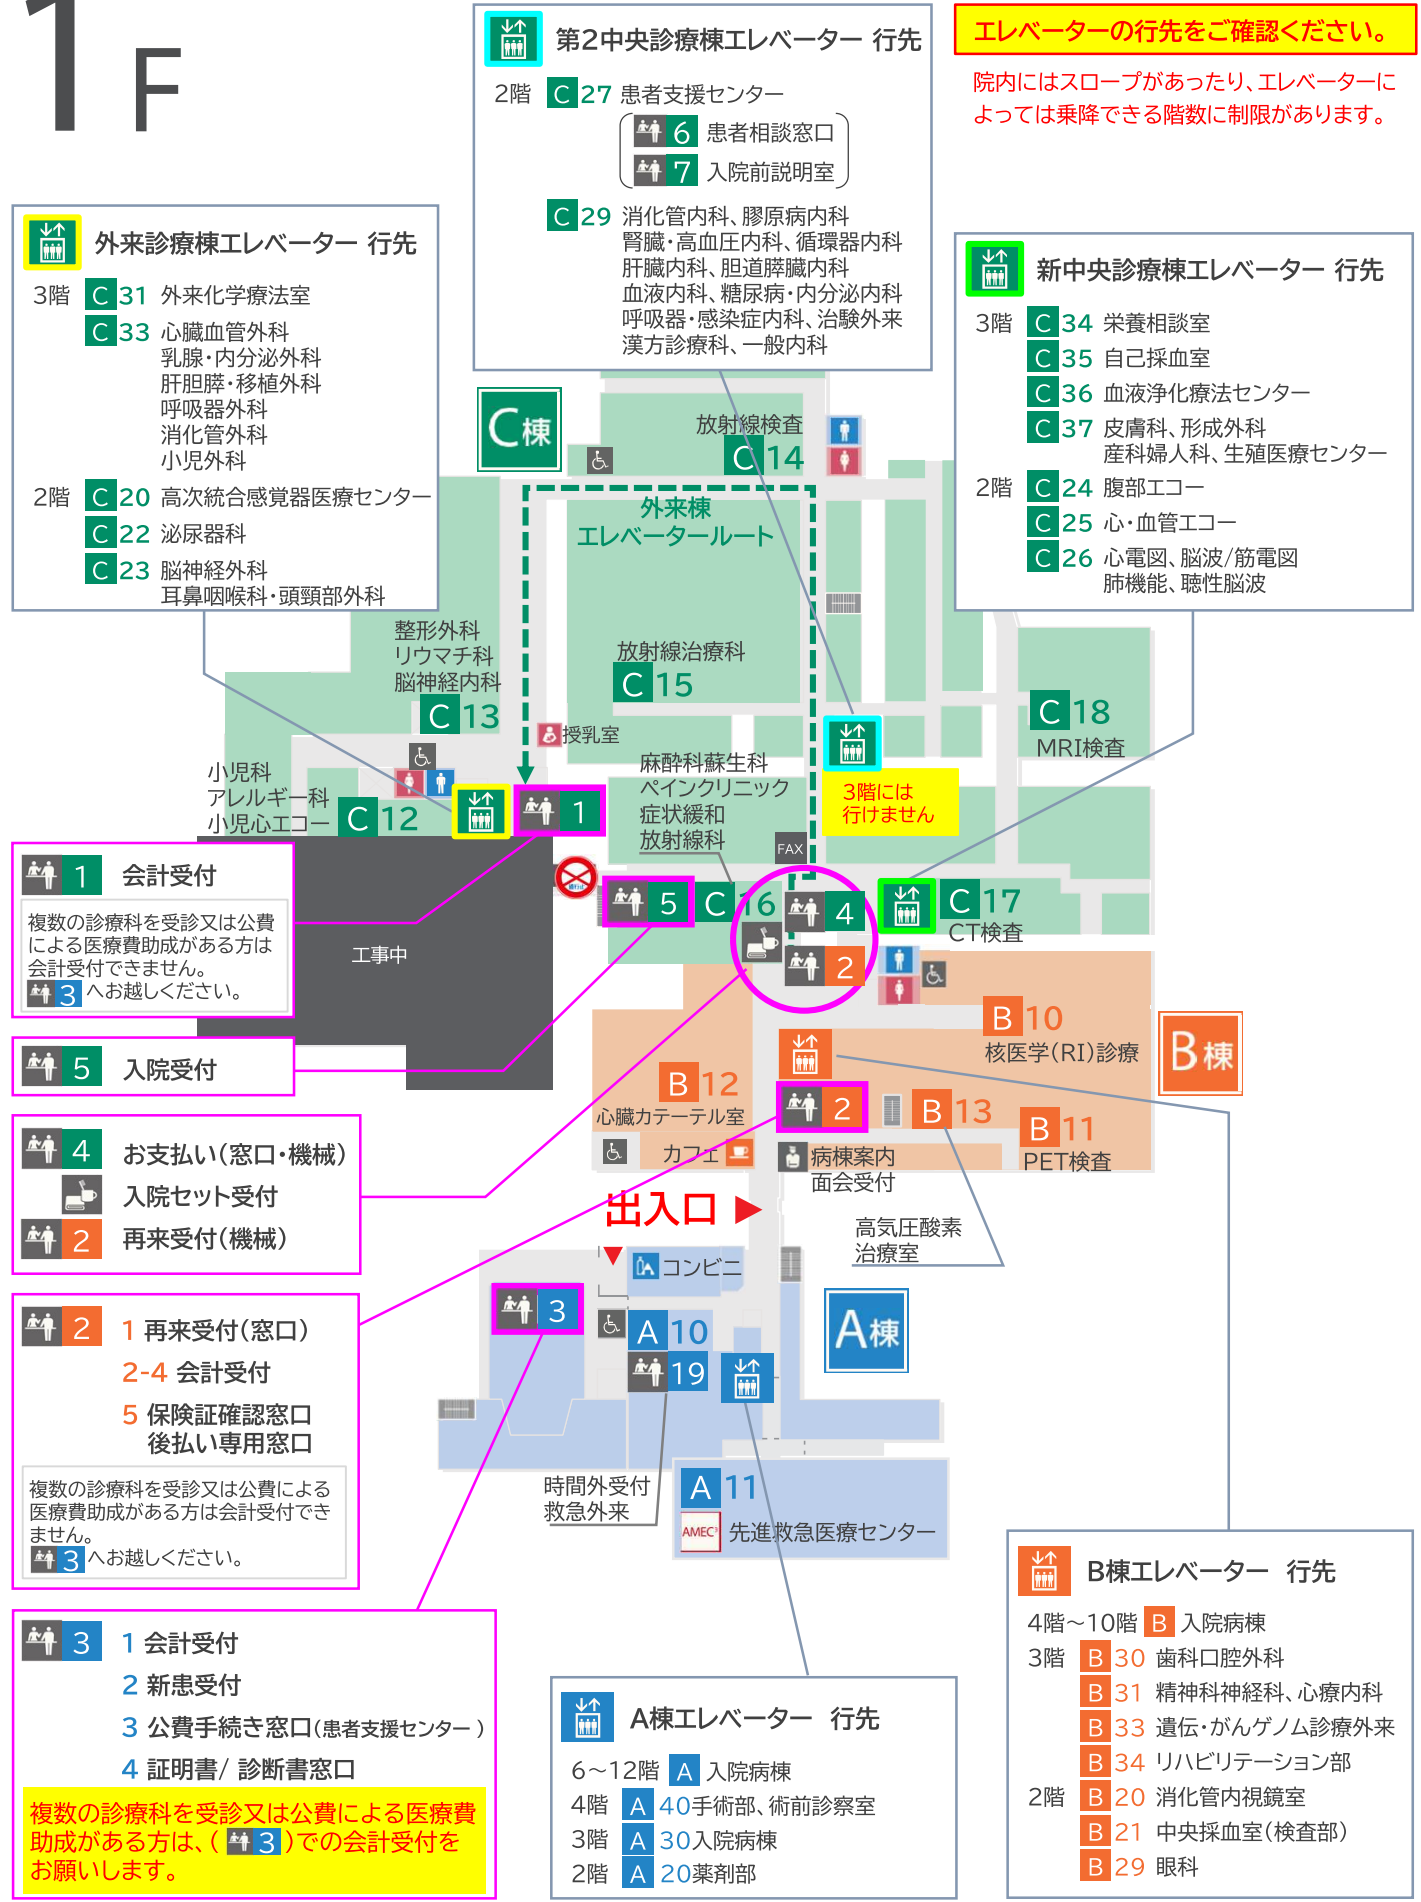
1F

第2中央診療棟エレベーター 行先
2階 C27 患者支援センター
6 患者相談窓口
7 入院前説明室
C29 消化管内科、膠原病内科 腎臓・高血圧内科、循環器内科 肝臓内科、胆道膵臓内科 血液内科、糖尿病・内分泌内科 呼吸器・感染症内科、治験外来 漢方診療科、一般内科

エレベーターの行先をご確認ください。
院内にはスロープがあったり、エレベーターによっては乗降できる階数に制限があります。

外来診療棟エレベーター 行先
3階 C31 外来化学療法室
C33 心臓血管外科 乳腺・内分泌外科 肝胆膵・移植外科 呼吸器外科 消化管外科 小児外科
2階 C20 高次統合感覚器医療センター
C22 泌尿器科
C23 脳神経外科 耳鼻咽喉科・頭頸部外科

新中央診療棟エレベーター 行先
3階 C34 栄養相談室
C35 自己採血室
C36 血液浄化療法センター
C37 皮膚科、形成外科 産科婦人科、生殖医療センター
2階 C24 腹部エコー
C25 心・血管エコー
C26 心電図、脳波/筋電図 肺機能、聴性脳波

C棟
放射線検査 C14
外来棟 エレベータールート
整形外科 リウマチ科 脳神経外科 C13
放射線治療科 C15
C18 MRI検査
授乳室
麻酔科蘇生科 ペインクリニック 症状緩和 放射線科
3階には 行けません
小児科 アレルギー科 小児心エコー C12
1
FAX
5 C16
4
C17 CT検査
2
工事中

1 会計受付
複数の診療科を受診又は公費による医療費助成がある方は会計受付できません。3へお越しください。

5 入院受付

4 お支払い(窓口・機械)
入院セット受付
2 再来受付(機械)

B10 核医学(RI)診療
B棟
B12 心臓カテーテル室
2
B13
B11 PET検査
カフェ
病棟案内 面会受付
出入口
高気圧酸素 治療室
コンビニ
3
A10
19
A棟
時間外受付 救急外来
A11
AMEC 先進救急医療センター

2 1 再来受付(窓口)
2-4 会計受付
5 保険証確認窓口 後払い専用窓口
複数の診療科を受診又は公費による医療費助成がある方は会計受付できません。3へお越しください。

3 1 会計受付
2 新患受付
3 公費手続き窓口(患者支援センター)
4 証明書/ 診断書窓口
複数の診療科を受診又は公費による医療費助成がある方は、(3)での会計受付をお願いします。

A棟エレベーター 行先
6~12階 A 入院病棟
4階 A40手術部、術前診察室
3階 A30入院病棟
2階 A20薬剤部

B棟エレベーター 行先
4階~10階 B 入院病棟
3階 B30 歯科口腔外科
B31 精神科神経科、心療内科
B33 遺伝・がんゲノム診療外来
B34 リハビリテーション部
2階 B20 消化管内視鏡室
B21 中央採血室(検査部)
B29 眼科